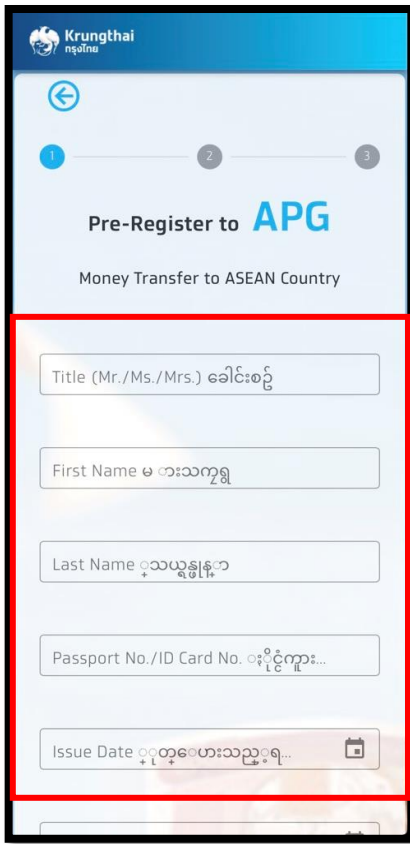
Krungthai
กรุงไทย

1
2
3

Pre-Register to APG

Money Transfer to ASEAN Country

Title (Mr./Ms./Mrs.) ခေါင်းစဉ်

First Name မ ကားသကၡရ

Last Name ႏွသယ္ဆံုးနာ

Passport No./ID Card No. ႏိုင္ငံကူး...

Issue Date ႏုတ္ေပးသည့္ရ...